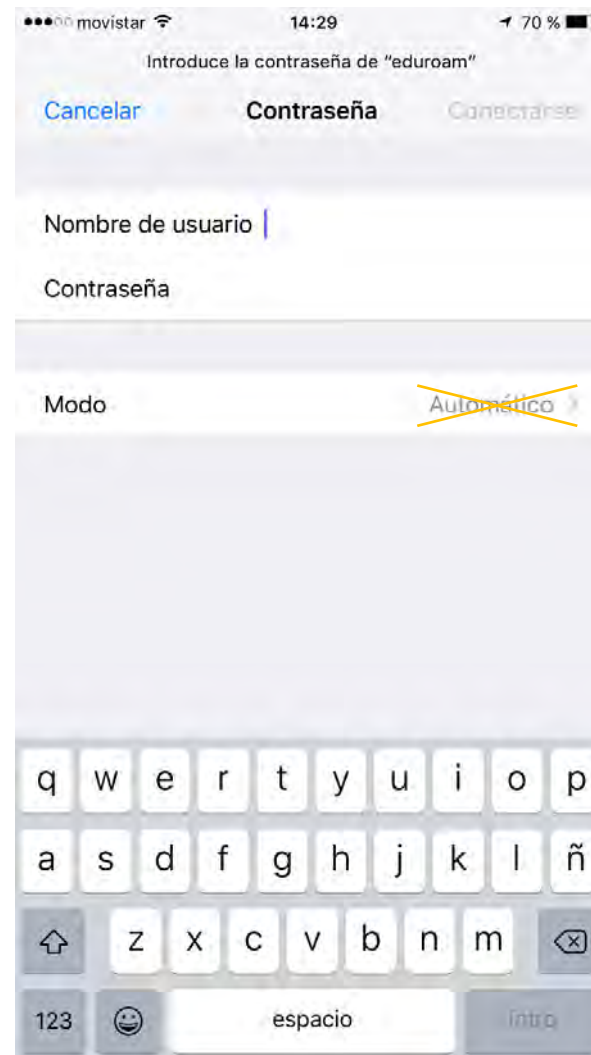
movistar 14:29 70 %

Introduce la contraseña de "eduroam"

Cancelar Contraseña Conectarse

Nombre de usuario

Contraseña

Modo Automático

q w e r t y u i o p
a s d f g h j k l ñ
z x c v b n m
123 espacio intro